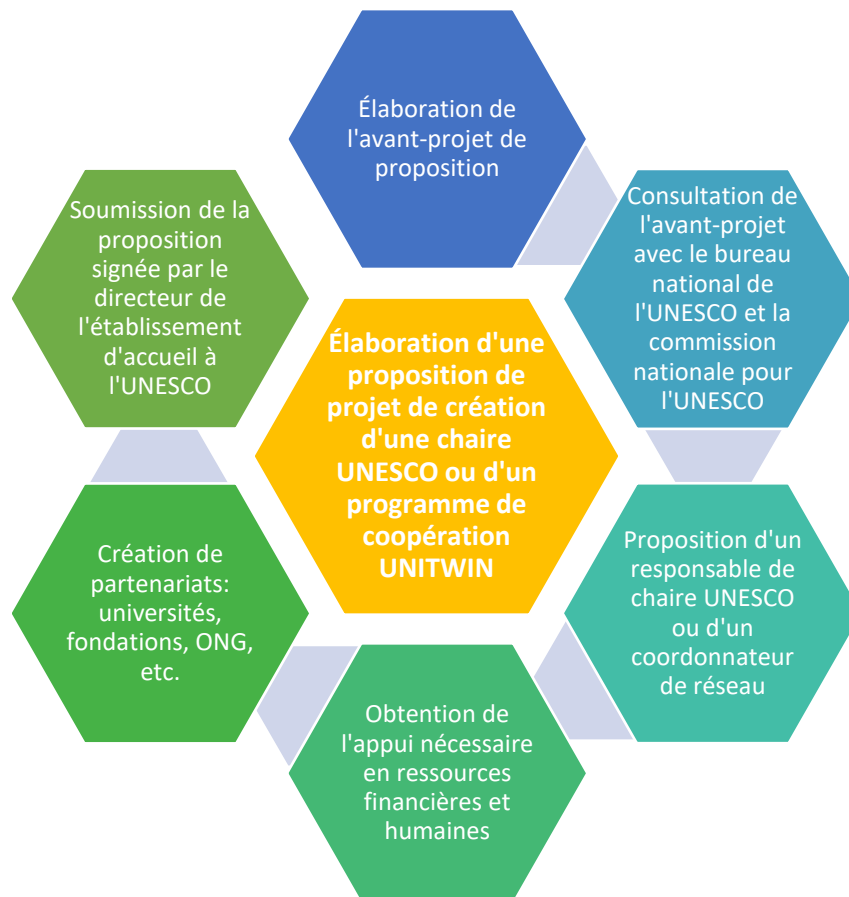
Élaboration d'une proposition de projet de création d'une chaire UNESCO ou d'un programme de coopération UNITWIN

Élaboration de l'avant-projet de proposition

Consultation de l'avant-projet avec le bureau national de l'UNESCO et la commission nationale pour l'UNESCO

Proposition d'un responsable de chaire UNESCO ou d'un coordonnateur de réseau

Obtention de l'appui nécessaire en ressources financières et humaines

Création de partenariats: universités, fondations, ONG, etc.

Soumission de la proposition signée par le directeur de l'établissement d'accueil à l'UNESCO